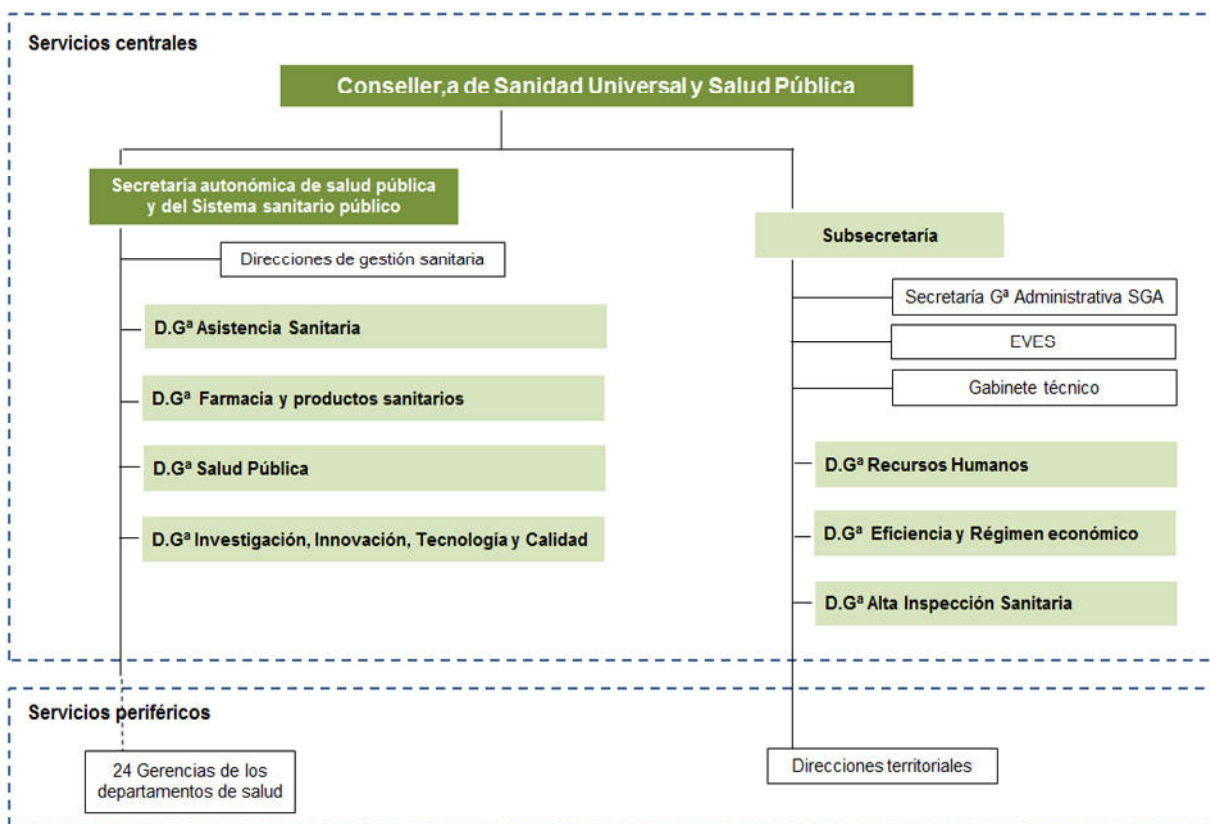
Servicios centrales

Conseller,a de Sanidad Universal y Salud Pública

Secretaria autonómica de salud pública y del Sistema sanitario público

Direcciones de gestión sanitaria

D.Gª Asistencia Sanitaria

D.Gª Farmacia y productos sanitarios

D.Gª Salud Pública

D.Gª Investigación, Innovación, Tecnología y Calidad

Subsecretaría

Secretaría Gª Administrativa SGA

EVES

Gabinete técnico

D.Gª Recursos Humanos

D.Gª Eficiencia y Régimen económico

D.Gª Alta Inspección Sanitaria

Servicios periféricos

24 Gerencias de los departamentos de salud

Direcciones territoriales